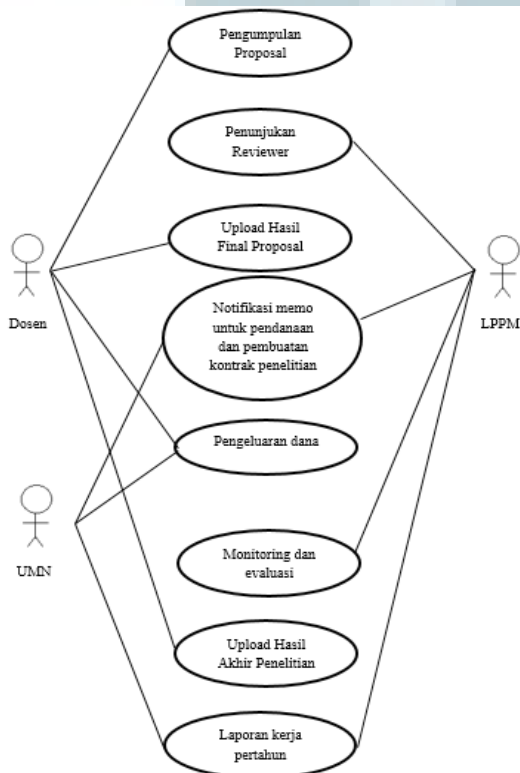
Pengumpulan Proposal

Penunjukan Reviewer

Upload Hasil Final Proposal

Dosen

Notifikasi memo untuk pendanaan dan pembuatan kontrak penelitian

LPPM

Pengeluaran dana

UMN

Monitoring dan evaluasi

Upload Hasil Akhir Penelitian

Laporan kerja pertahun